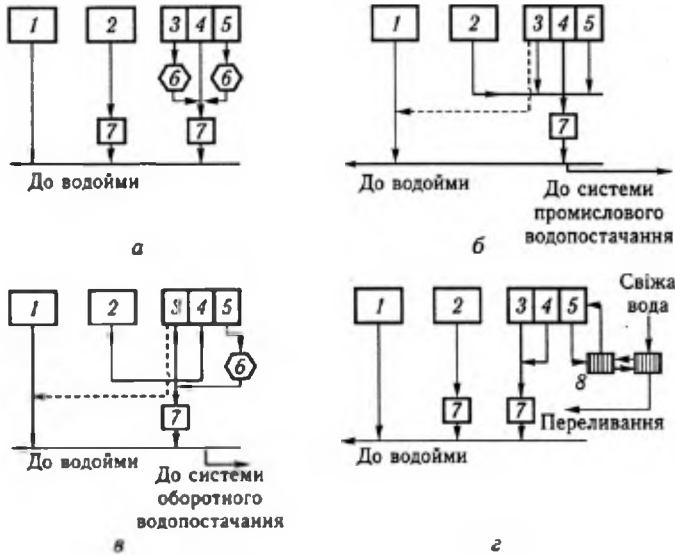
1
2
3 4 5
6 6
7 7
До водойми
а

1
2
3 4 5
7
До водойми
До системи промислового водопостачання
б

1
2
3 4 5
6
7
До водойми
До системи оборотного водопостачання
в

1
2
3 4 5
Свіжа вода
8
7 7
Переливання
До водойми
г